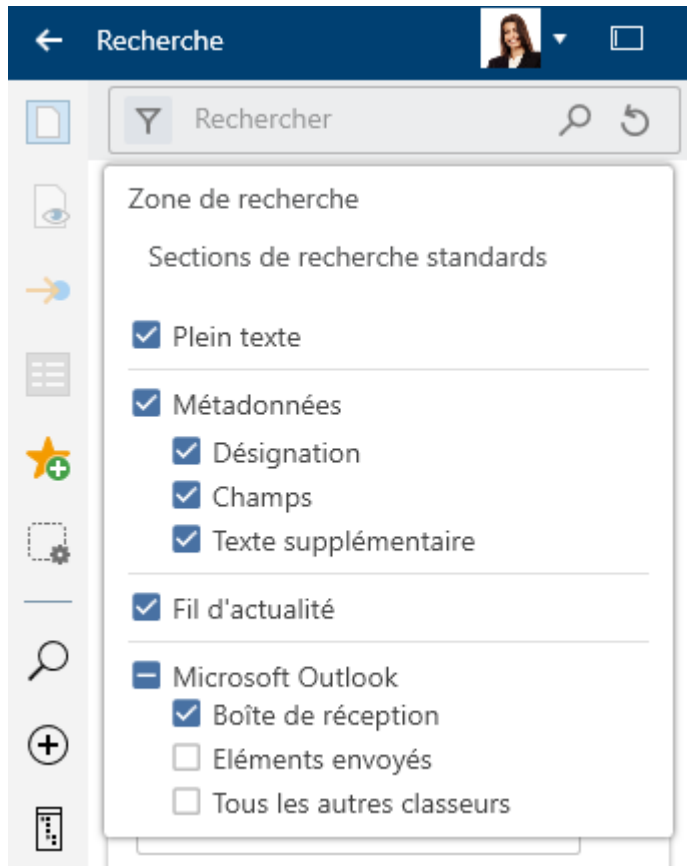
Recherche

Rechercher

Zone de recherche

Sections de recherche standards

Plein texte

Métadonnées

Désignation

Champs

Texte supplémentaire

Fil d'actualité

Microsoft Outlook

Boîte de réception

Eléments envoyés

Tous les autres classeurs